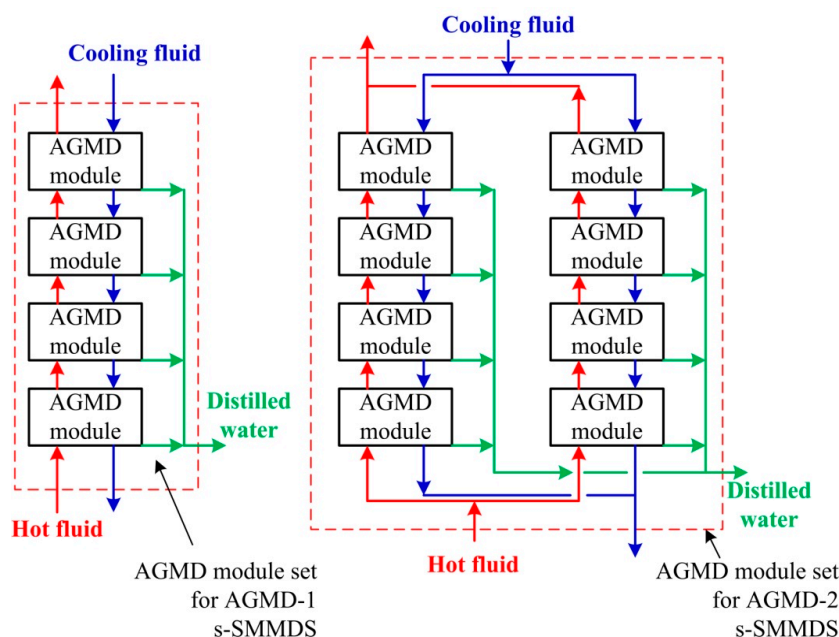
Cooling fluid

AGMD module

AGMD module

AGMD module

AGMD module

Distilled water

Hot fluid

AGMD module set for AGMD-1 s-SMMDS

Cooling fluid

AGMD module

AGMD module

AGMD module

AGMD module

AGMD module

AGMD module

AGMD module

AGMD module

Distilled water

Hot fluid

AGMD module set for AGMD-2 s-SMMDS